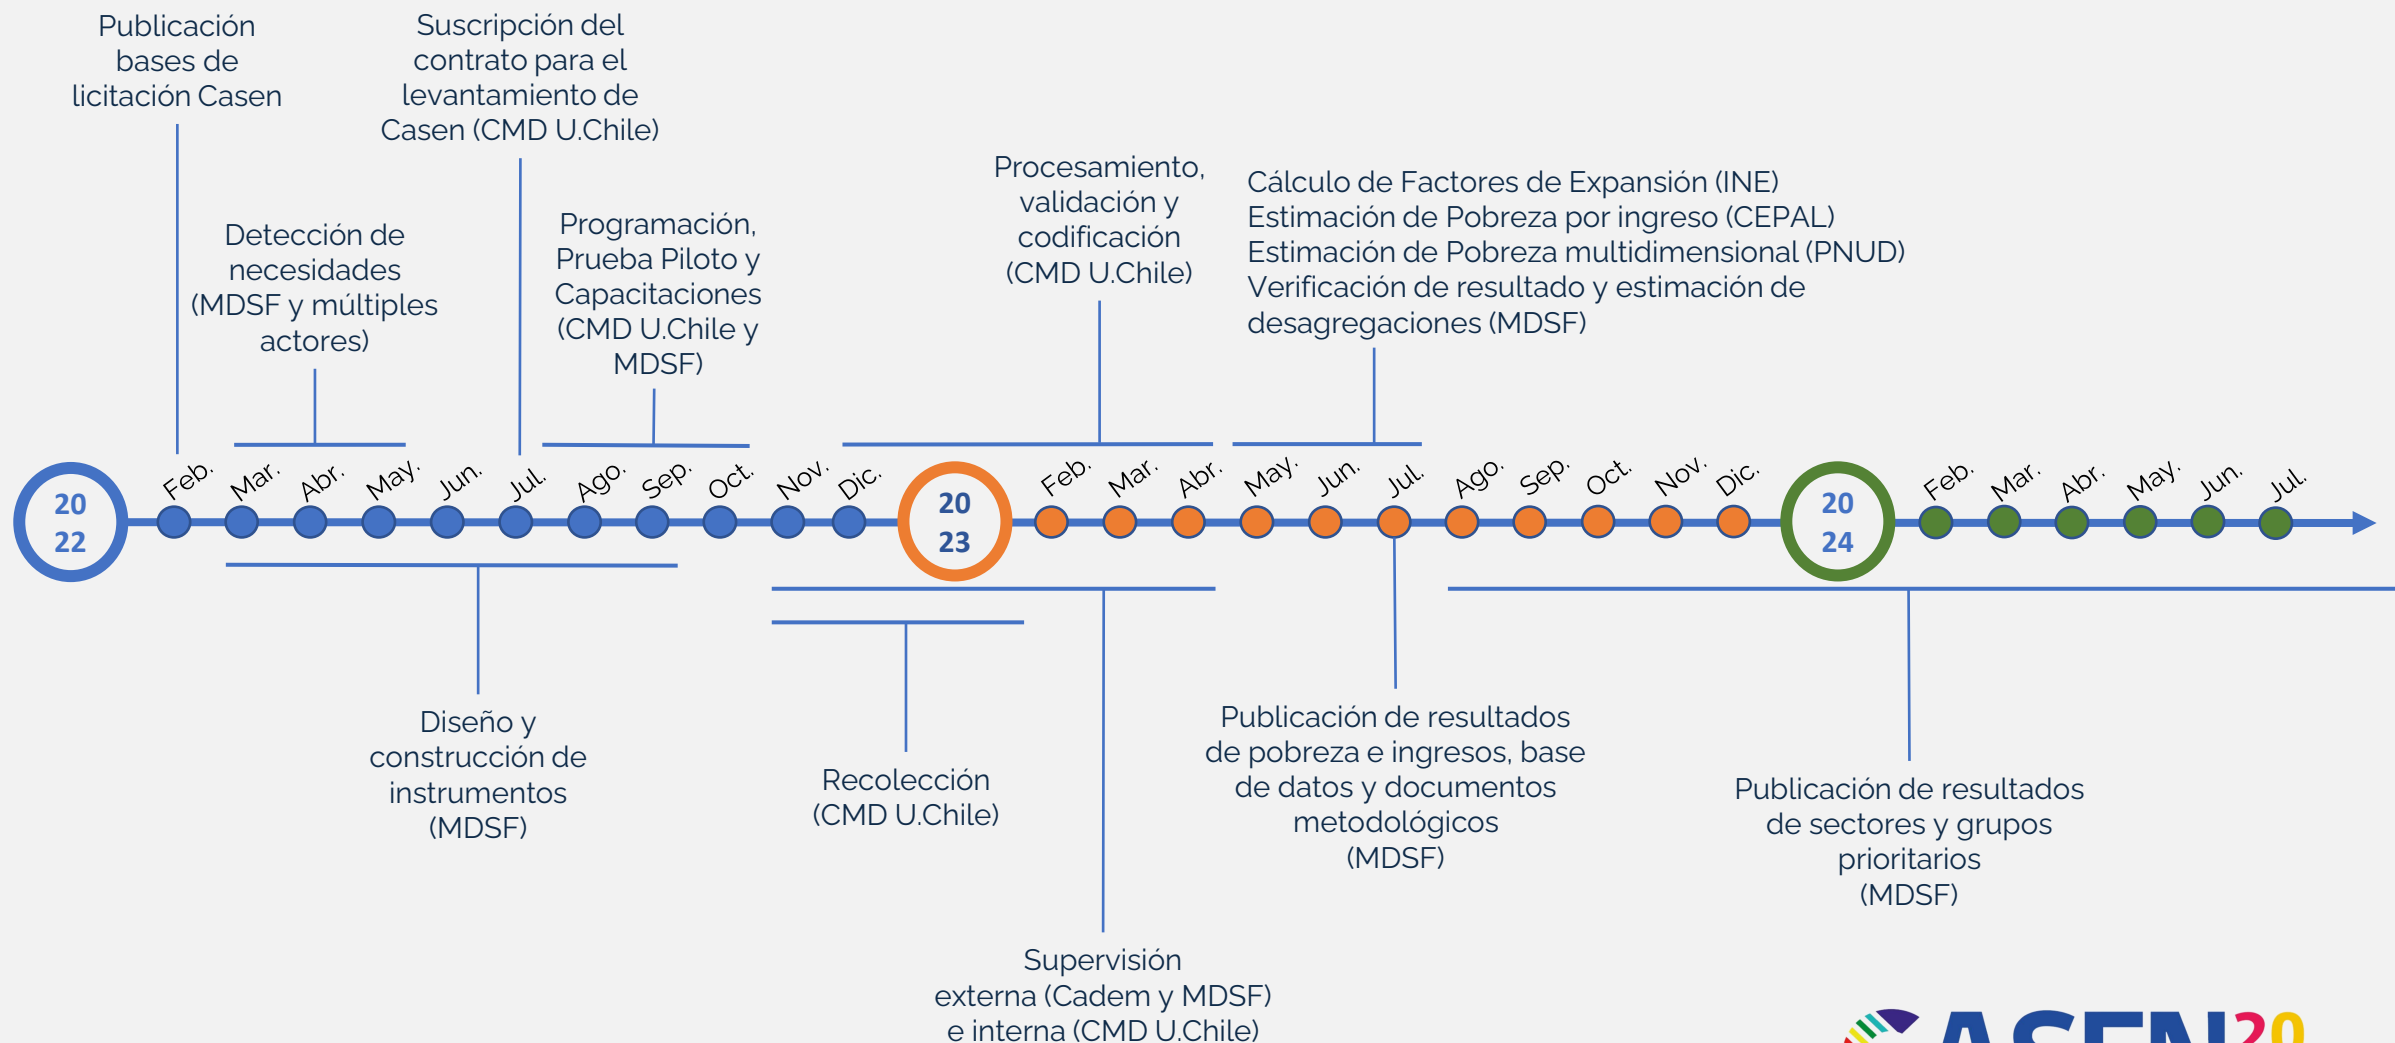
Publicación bases de licitación Casen

Suscripción del contrato para el levantamiento de Casen (CMD U.Chile)

Detección de necesidades (MDSF y múltiples actores)

Programación, Prueba Piloto y Capacitaciones (CMD U.Chile y MDSF)

Procesamiento, validación y codificación (CMD U.Chile)

Cálculo de Factores de Expansión (INE)
Estimación de Pobreza por ingreso (CEPAL)
Estimación de Pobreza multidimensional (PNUD)
Verificación de resultado y estimación de desagregaciones (MDSF)

20 22 Feb. Mar. Abr. May. Jun. Jul. Ago. Sep. Oct. Nov. Dic. 20 23 Feb. Mar. Abr. May. Jun. Jul. Ago. Sep. Oct. Nov. Dic. 20 24 Feb. Mar. Abr. May. Jun. Jul.

Diseño y construcción de instrumentos (MDSF)

Recolección (CMD U.Chile)

Supervisión externa (Cadem y MDSF) e interna (CMD U.Chile)

Publicación de resultados de pobreza e ingresos, base de datos y documentos metodológicos (MDSF)

Publicación de resultados de sectores y grupos prioritarios (MDSF)

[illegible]